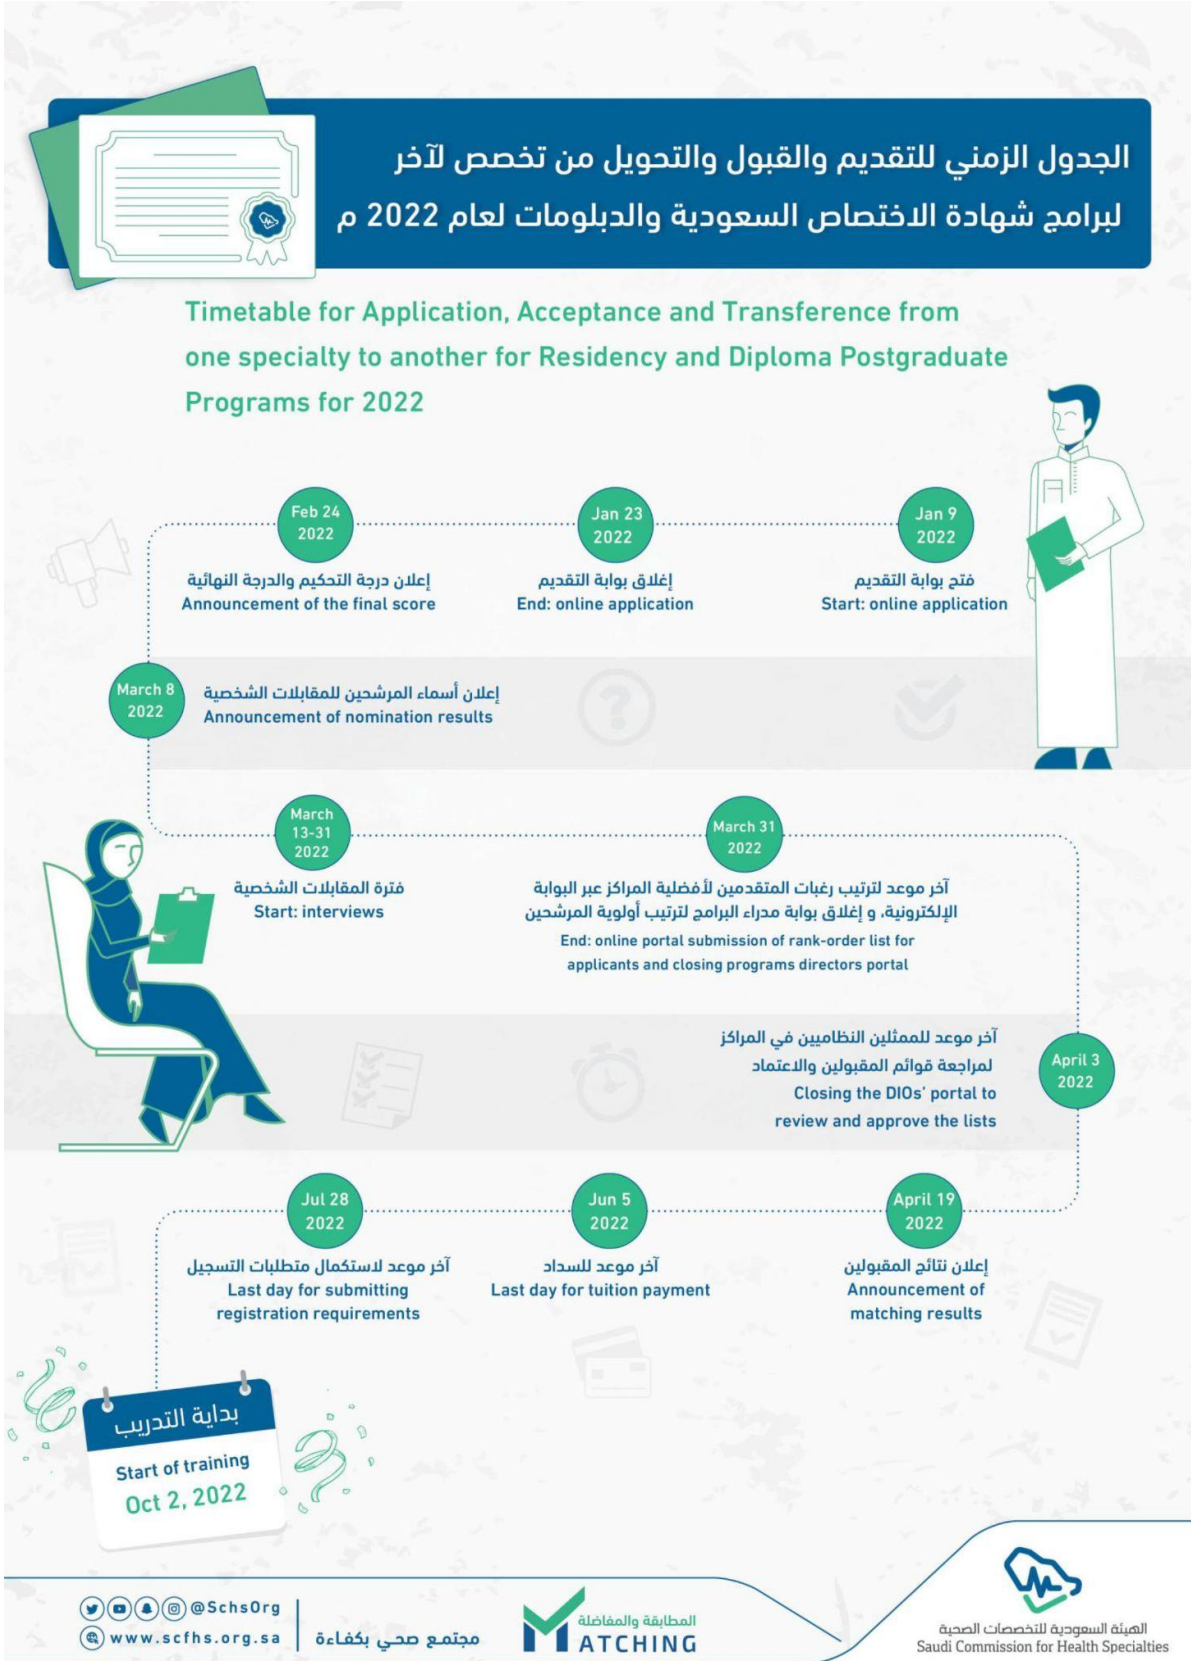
الجدول الزمني للتقديم والقبول والتحويل من تخصص لآخر لبرامج شهادة الاختصاص السعودية والدبلومات لعام 2022 م

Timetable for Application, Acceptance and Transference from one specialty to another for Residency and Diploma Postgraduate Programs for 2022

Jan 9 2022
فتح بوابة التقديم
Start: online application

Jan 23 2022
إغلاق بوابة التقديم
End: online application

Feb 24 2022
إعلان درجة التحكيم والدرجة النهائية
Announcement of the final score

March 8 2022
إعلان أسماء المرشحين للمقابلات الشخصية
Announcement of nomination results

March 13-31 2022
فترة المقابلات الشخصية
Start: interviews

March 31 2022
آخر موعد لترتيب رغبات المتقدمين لأفضلية المراكز عبر البوابة الإلكترونية، و إغلاق بوابة مدراء البرامج لترتيب أولوية المرشحين
End: online portal submission of rank-order list for applicants and closing programs directors portal

April 3 2022
آخر موعد للممثلين النظاميين في المراكز لمراجعة قوائم المقبولين والاعتماد
Closing the DIOs' portal to review and approve the lists

April 19 2022
إعلان نتائج المقبولين
Announcement of matching results

Jun 5 2022
آخر موعد للسداد
Last day for tuition payment

Jul 28 2022
آخر موعد لاستكمال متطلبات التسجيل
Last day for submitting registration requirements

بداية التدريب
Start of training
Oct 2, 2022

@SchsOrg
www.scfhs.org.sa
مجتمع صحي بكفاءة
المطابقة والمفاضلة
MATCHING
الهيئة السعودية للتخصصات الصحية
Saudi Commission for Health Specialties